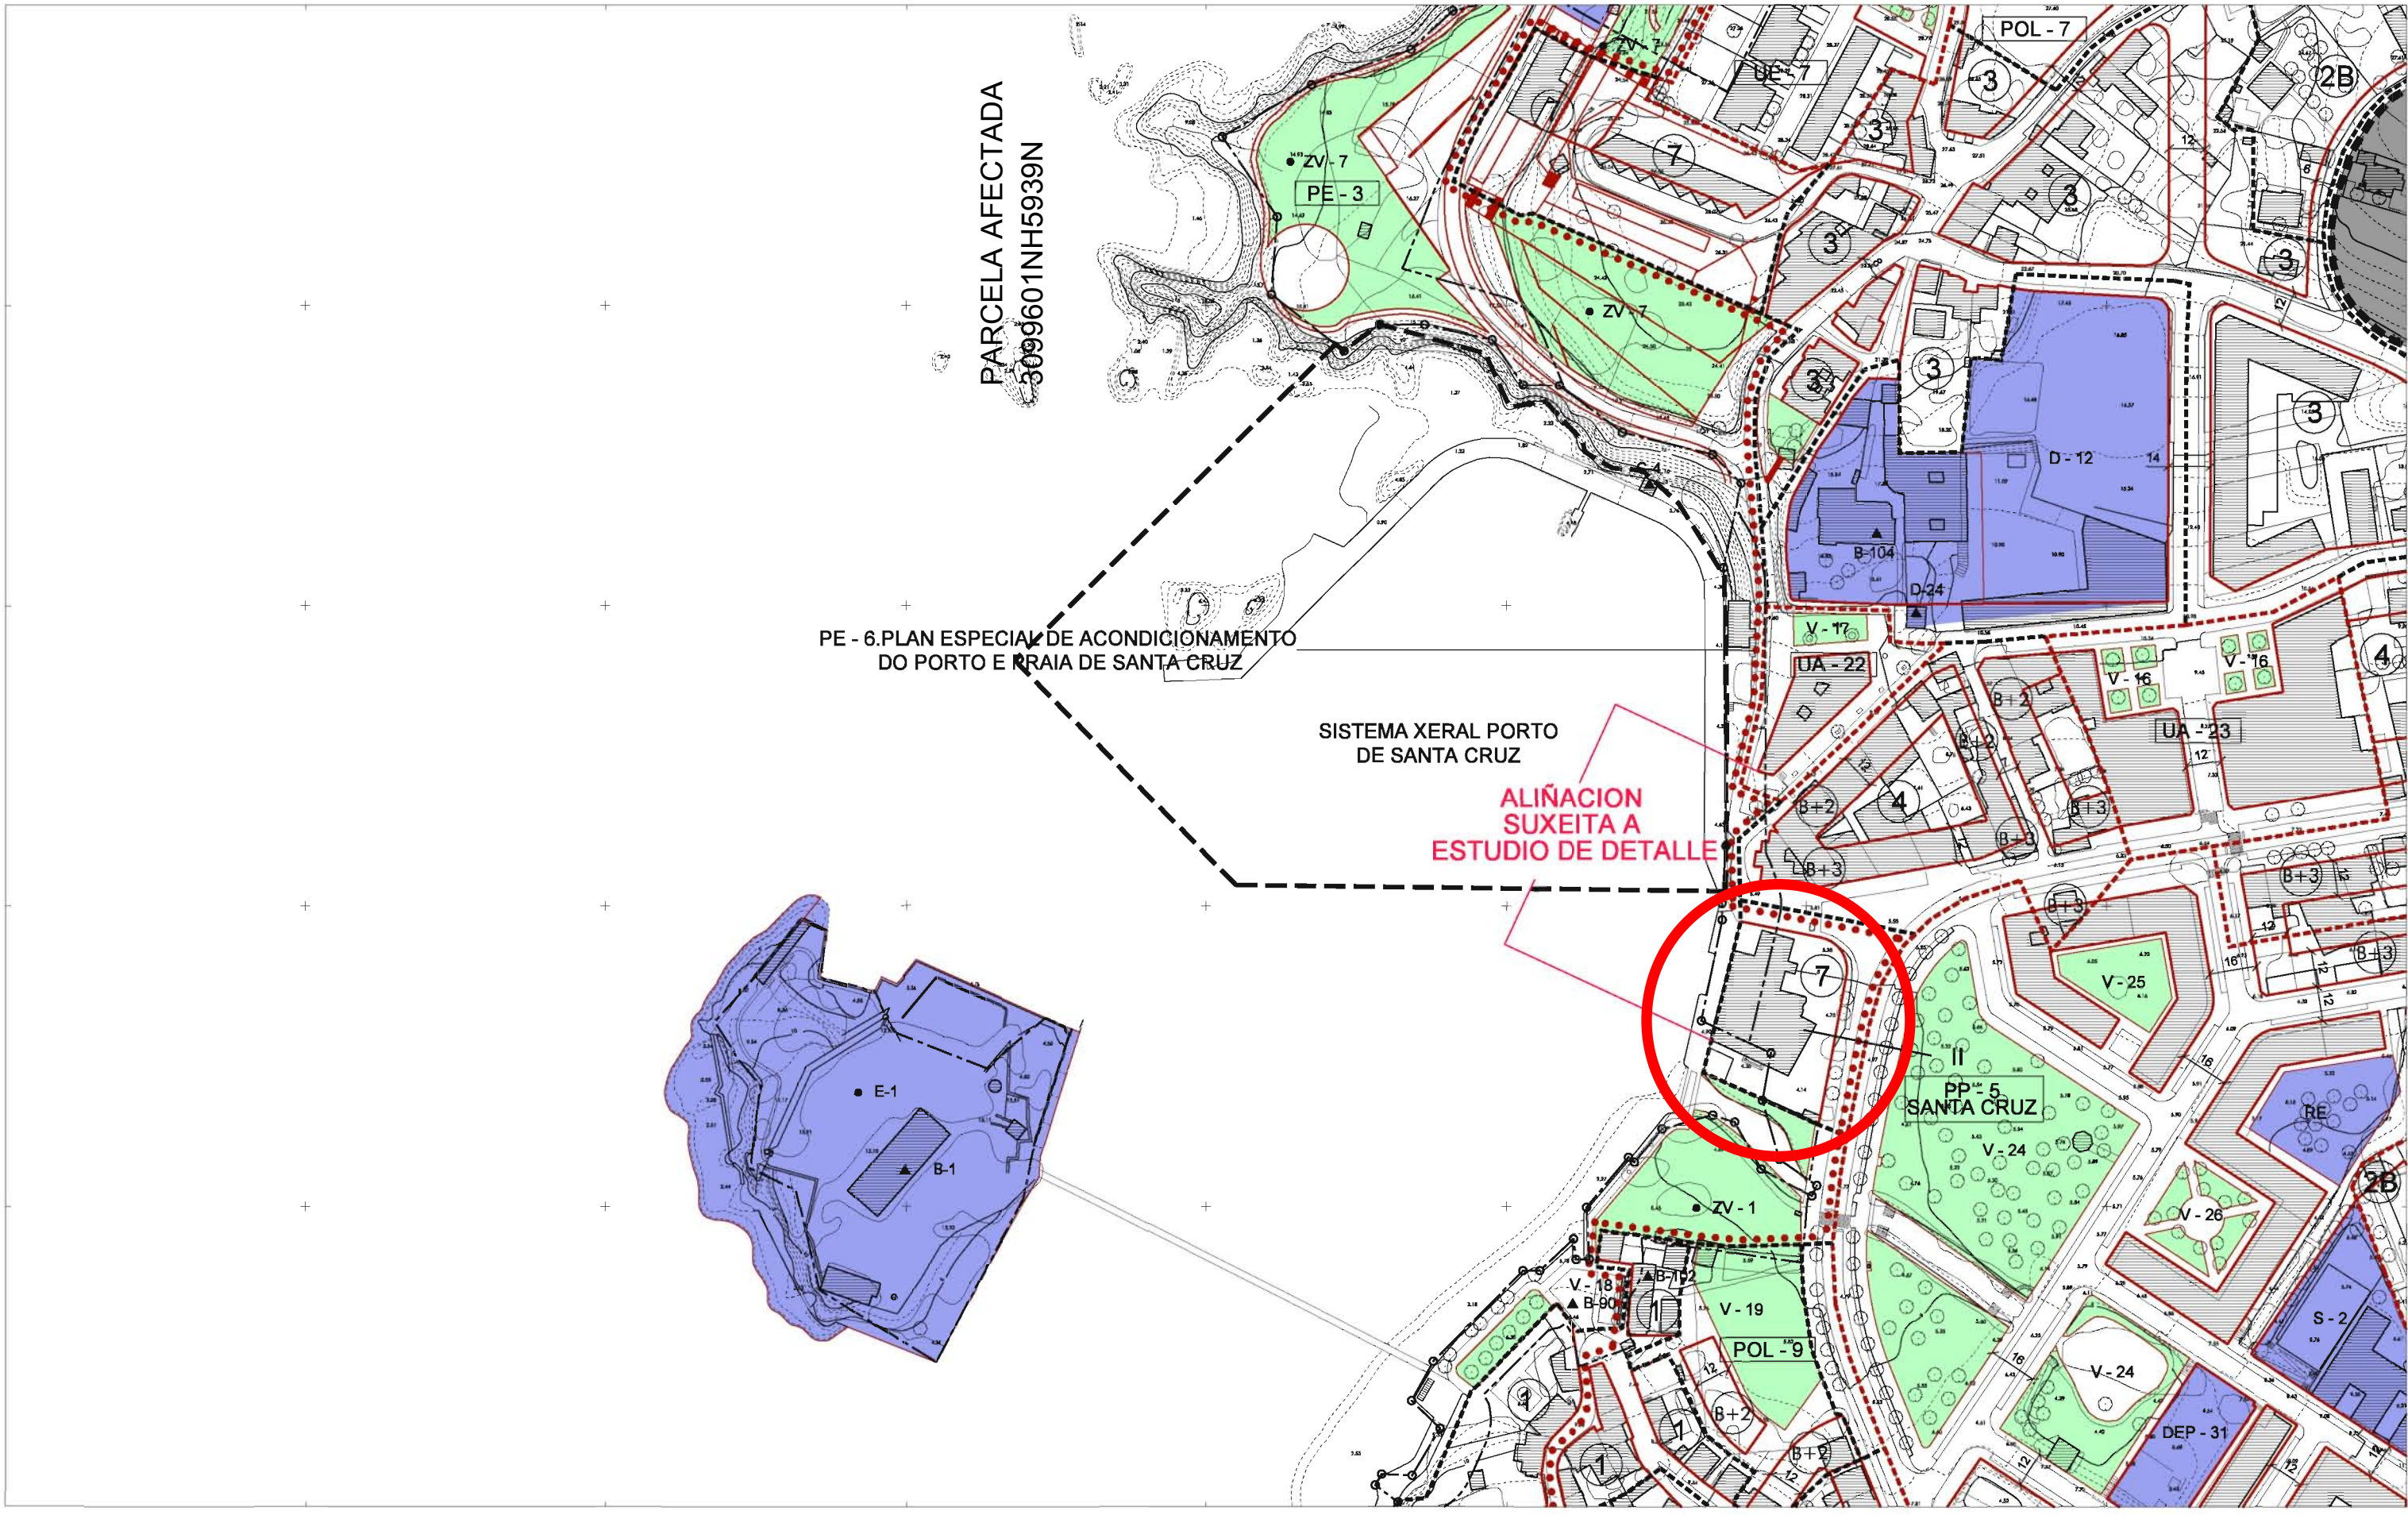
PARCELA AFECTADA
3099601NH5939N

POL - 7
UE - 7
ZV - 7
PE - 3
ZV - 7
3
3
7
3
3
3
3
3
2B
12
6
3
3
3
D - 12
14
B-104
D-24
PE - 6.PLAN ESPECIAL DE ACONDICIONAMENTO DO PORTO E PRAIA DE SANTA CRUZ
V - 17
UA - 22
V - 16
V - 16
4
UA - 23
12
B+2
B+2
12
SISTEMA XERAL PORTO DE SANTA CRUZ
ALIÑACION SUXEITA A ESTUDIO DE DETALLE
B+2
4
B+3
B+3
B+3
B+3
B+3
12
12
B+3
16
12
7
V - 25
II
PP - 5
SANTA CRUZ
16
16
RE
2B
E-1
B-1
V - 24
ZV - 1
V - 26
V - 18
B-102
B-90
1
V - 19
POL - 9
12
S - 2
V - 24
1
1
B+2
B+2
12
1
16
DEP - 31
12